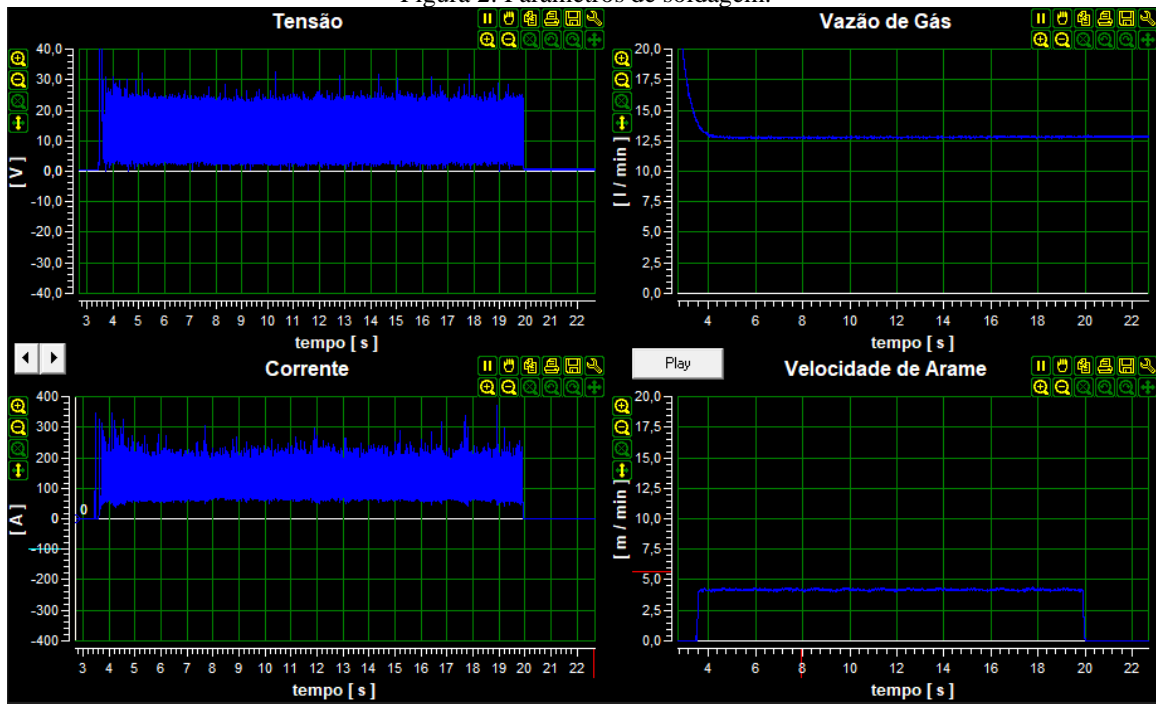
Figura 2. Parâmetros de soldagem.

Tensão

[ V ]

40,0
30,0
20,0
10,0
0,0
-10,0
-20,0
-30,0
-40,0

3 4 5 6 7 8 9 10 11 12 13 14 15 16 17 18 19 20 21 22

tempo [ s ]

Vazão de Gás

[ l / min ]

20,0
17,5
15,0
12,5
10,0
7,5
5,0
2,5
0,0

4 6 8 10 12 14 16 18 20 22

tempo [ s ]

Play

Corrente

[ A ]

400
300
200
100
0
-100
-200
-300
-400

0

3 4 5 6 7 8 9 10 11 12 13 14 15 16 17 18 19 20 21 22

tempo [ s ]

Velocidade de Arame

[ m / min ]

20,0
17,5
15,0
12,5
10,0
7,5
5,0
2,5
0,0

4 6 8 10 12 14 16 18 20 22

tempo [ s ]